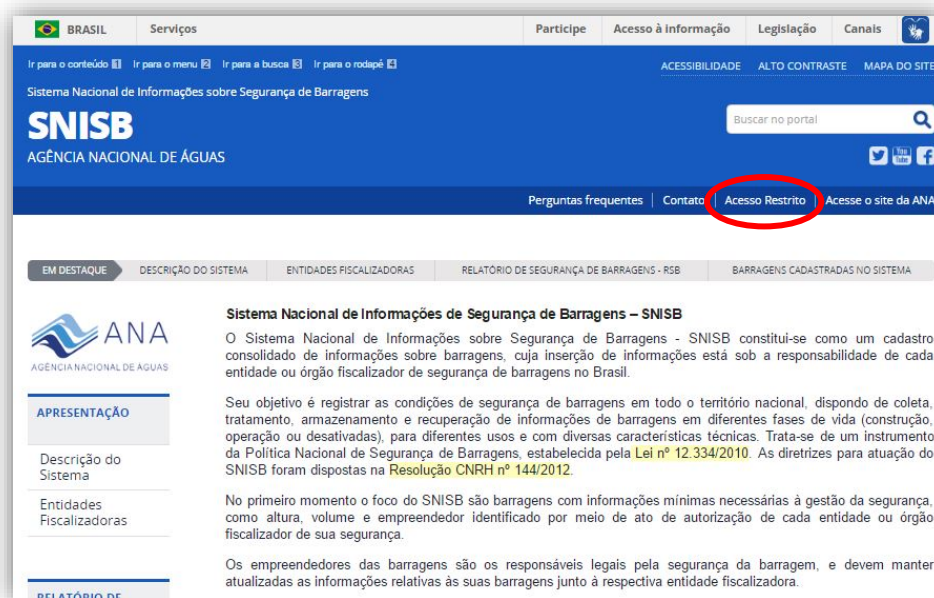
BRASIL Serviços Participe Acesso à informação Legislação Canais

Ir para o conteúdo 1 Ir para o menu 2 Ir para a busca 3 Ir para o rodapé 4

ACESSIBILIDADE ALTO CONTRASTE MAPA DO SITE

Sistema Nacional de Informações sobre Segurança de Barragens

SNISB

AGÊNCIA NACIONAL DE ÁGUAS

Buscar no portal

Perguntas frequentes | Contato | Acesso Restrito | Acesse o site da ANA

EM DESTAQUE DESCRIÇÃO DO SISTEMA ENTIDADES FISCALIZADORAS RELATÓRIO DE SEGURANÇA DE BARRAGENS - RSB BARRAGENS CADASTRADAS NO SISTEMA

ANA
AGÊNCIA NACIONAL DE ÁGUAS

APRESENTAÇÃO

Descrição do Sistema

Entidades Fiscalizadoras

RELATÓRIO DE

Sistema Nacional de Informações de Segurança de Barragens – SNISB

O Sistema Nacional de Informações sobre Segurança de Barragens - SNISB constitui-se como um cadastro consolidado de informações sobre barragens, cuja inserção de informações está sob a responsabilidade de cada entidade ou órgão fiscalizador de segurança de barragens no Brasil.

Seu objetivo é registrar as condições de segurança de barragens em todo o território nacional, dispondo de coleta, tratamento, armazenamento e recuperação de informações de barragens em diferentes fases de vida (construção, operação ou desativadas), para diferentes usos e com diversas características técnicas. Trata-se de um instrumento da Política Nacional de Segurança de Barragens, estabelecida pela Lei nº 12.334/2010. As diretrizes para atuação do SNISB foram dispostas na Resolução CNRH nº 144/2012.

No primeiro momento o foco do SNISB são barragens com informações mínimas necessárias à gestão da segurança, como altura, volume e empreendedor identificado por meio de ato de autorização de cada entidade ou órgão fiscalizador de sua segurança.

Os empreendedores das barragens são os responsáveis legais pela segurança da barragem, e devem manter atualizadas as informações relativas às suas barragens junto à respectiva entidade fiscalizadora.